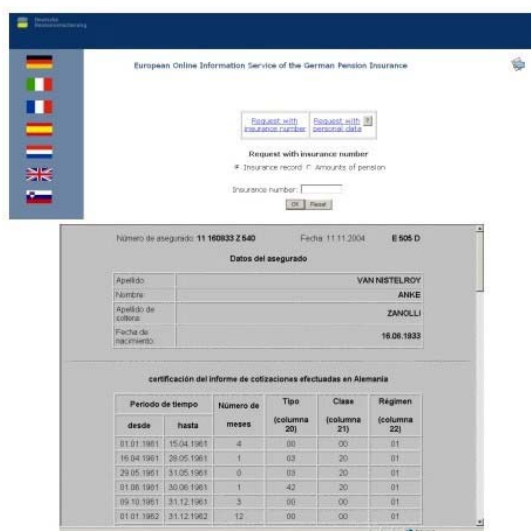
Deutsche Rentenversicherung

European Online Information Service of the German Pension Insurance

Request with insurance number | Request with personal data

Request with insurance number

Insurance record  Amounts of pension

Insurance number:

OK  Reset

Número de asegurado: 11 160833 Z 540    Fecha: 11.11.2004    E 505 D

Datos del asegurado

| | |
|---|---|
| Apellido | VAN NISTELROOY |
| Nombre | ANKE |
| Apellido de soltera | ZANOLLI |
| Fecha de nacimiento | 16.08.1933 |

certificación del informe de cotizaciones efectuadas en Alemania

| Periodo de tiempo desde | hasta | Número de meses | Tipo (columna 20) | Clase (columna 21) | Régimen (columna 22) |
|---|---|---|---|---|---|
| 01.01.1961 | 15.04.1961 | 4 | 00 | 00 | 01 |
| 16.04.1961 | 28.05.1961 | 1 | 03 | 20 | 01 |
| 29.05.1961 | 31.05.1961 | 0 | 03 | 20 | 01 |
| 01.06.1961 | 30.06.1961 | 1 | 42 | 20 | 01 |
| 09.10.1961 | 31.12.1961 | 3 | 00 | 00 | 01 |
| 01.01.1962 | 31.12.1962 | 12 | 00 | 00 | 01 |